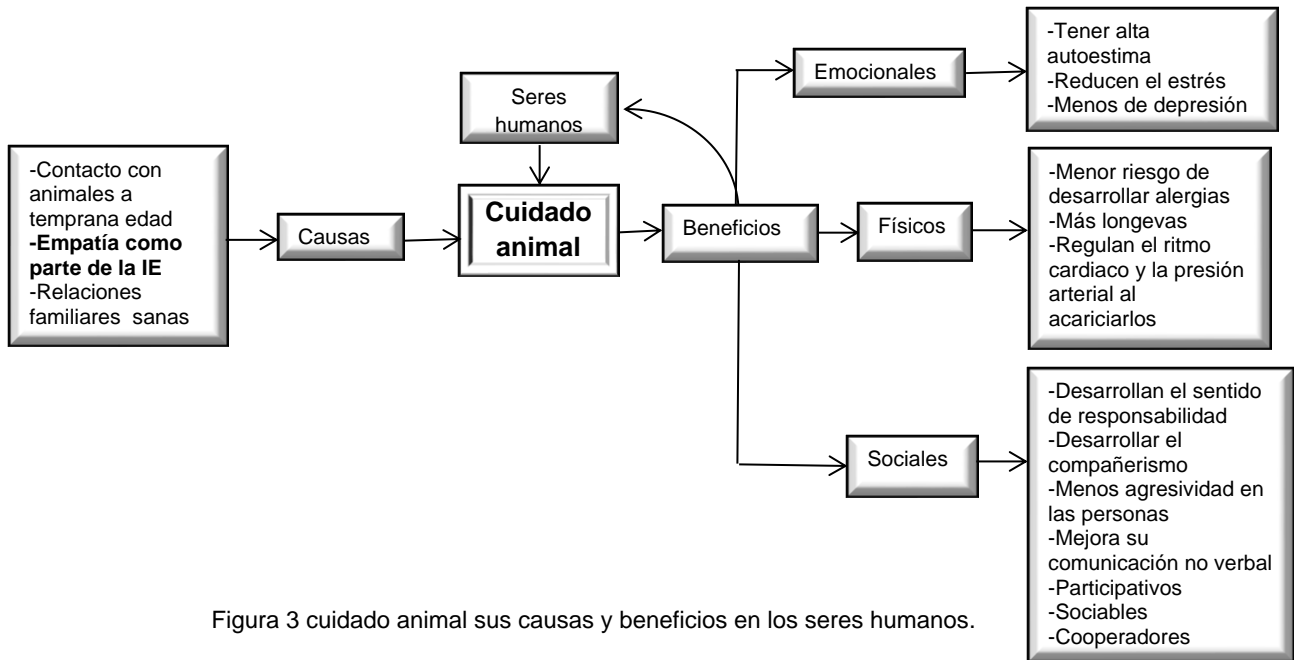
-Contacto con animales a temprana edad
**-Empatía como parte de la IE**
-Relaciones familiares sanas

Causas

Seres humanos

**Cuidado animal**

Beneficios

Emocionales

-Tener alta autoestima
-Reducen el estrés
-Menos de depresión

Físicos

-Menor riesgo de desarrollar alergias
-Más longevas
-Regulan el ritmo cardiaco y la presión arterial al acariciarlos

Sociales

-Desarrollan el sentido de responsabilidad
-Desarrollar el compañerismo
-Menos agresividad en las personas
-Mejora su comunicación no verbal
-Participativos
-Sociables
-Cooperadores

Figura 3 cuidado animal sus causas y beneficios en los seres humanos.